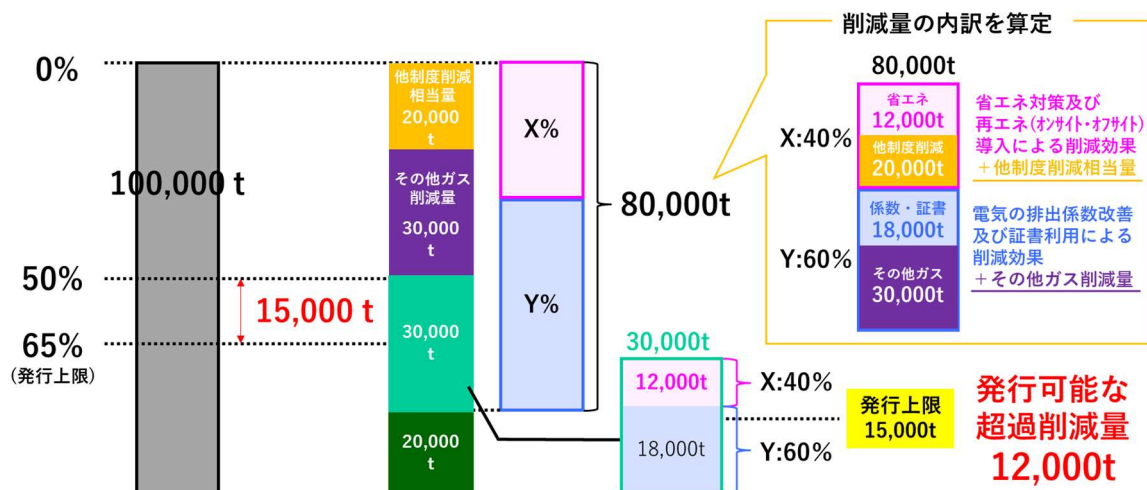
削減量の内訳を算定

0%

100,000 t

50%

15,000 t

65%
(発行上限)

他制度削減相当量
20,000 t

その他ガス削減量
30,000 t

30,000 t

20,000 t

X%

Y%

80,000t

80,000t

X:40%

省エネ
12,000t

他制度削減
20,000t

Y:60%

係数・証書
18,000t

その他ガス
30,000t

省エネ対策及び再エネ(オンサイト・オフサイト)導入による削減効果
+他制度削減相当量

電気の排出係数改善及び証書利用による削減効果
+その他ガス削減量

30,000t

12,000t

X:40%

18,000t

Y:60%

発行上限
15,000t

発行可能な
超過削減量
12,000t